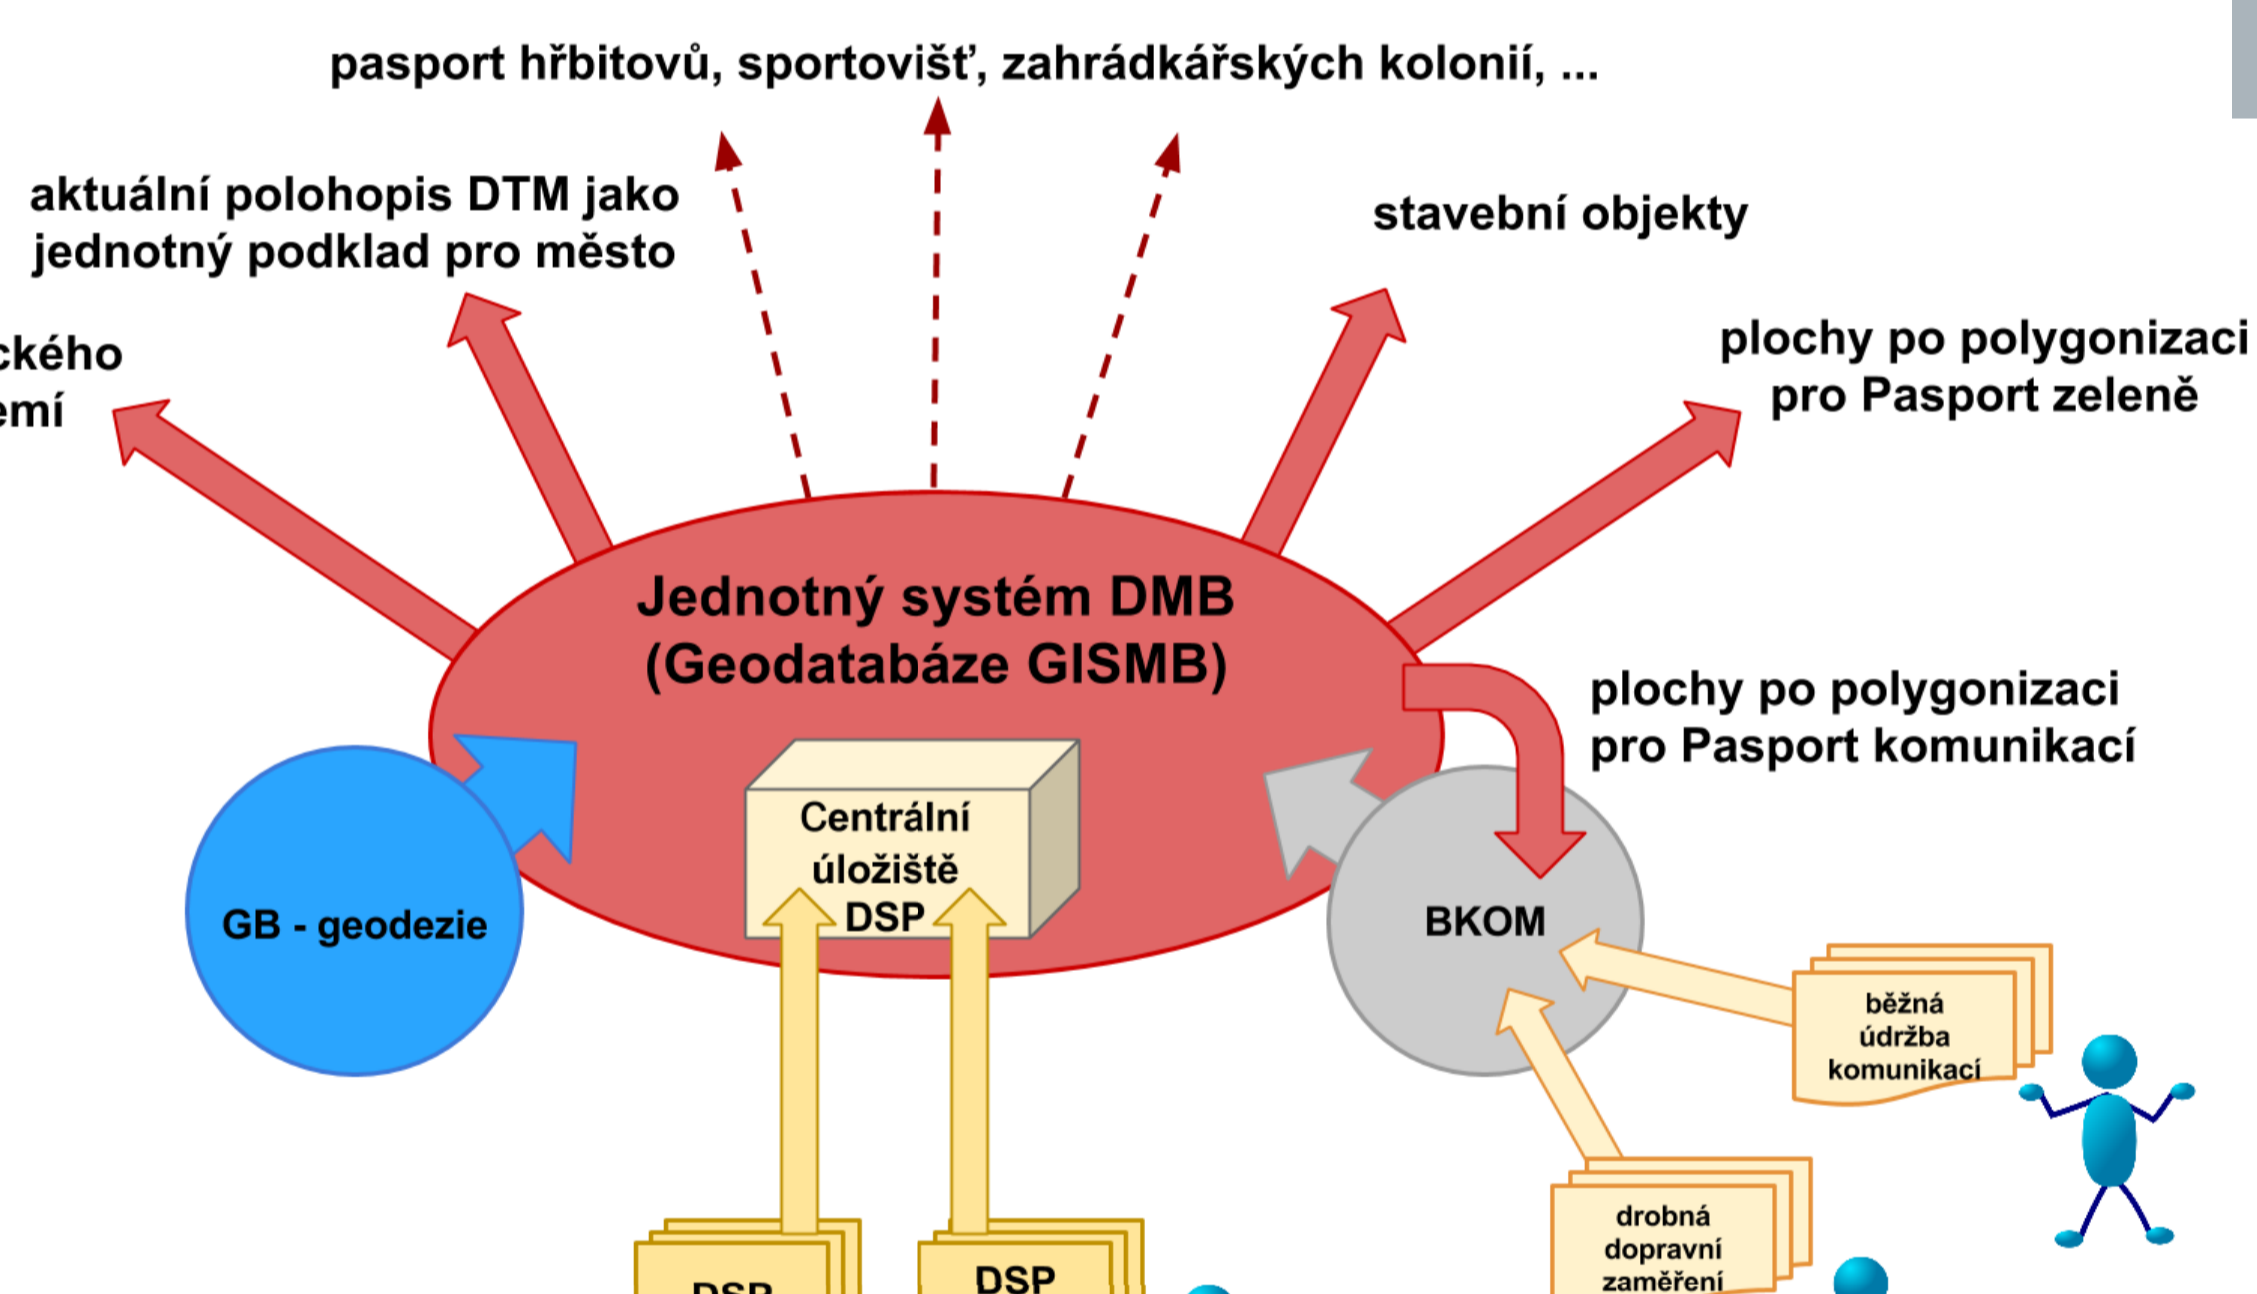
pasport hřbitovů, sportovišť, zahrádkářských kolonií, ...

aktuální polohopis DTM jako jednotný podklad pro město

ckého
emí

stavební objekty

plochy po polygonizaci pro Pasport zeleně

Jednotný systém DMB (Geodatabáze GISMB)

plochy po polygonizaci pro Pasport komunikací

GB - geodezie

Centrální úložiště DSP

BKOM

běžná údržba komunikací

drobná dopravní zaměření

DSP

DSP